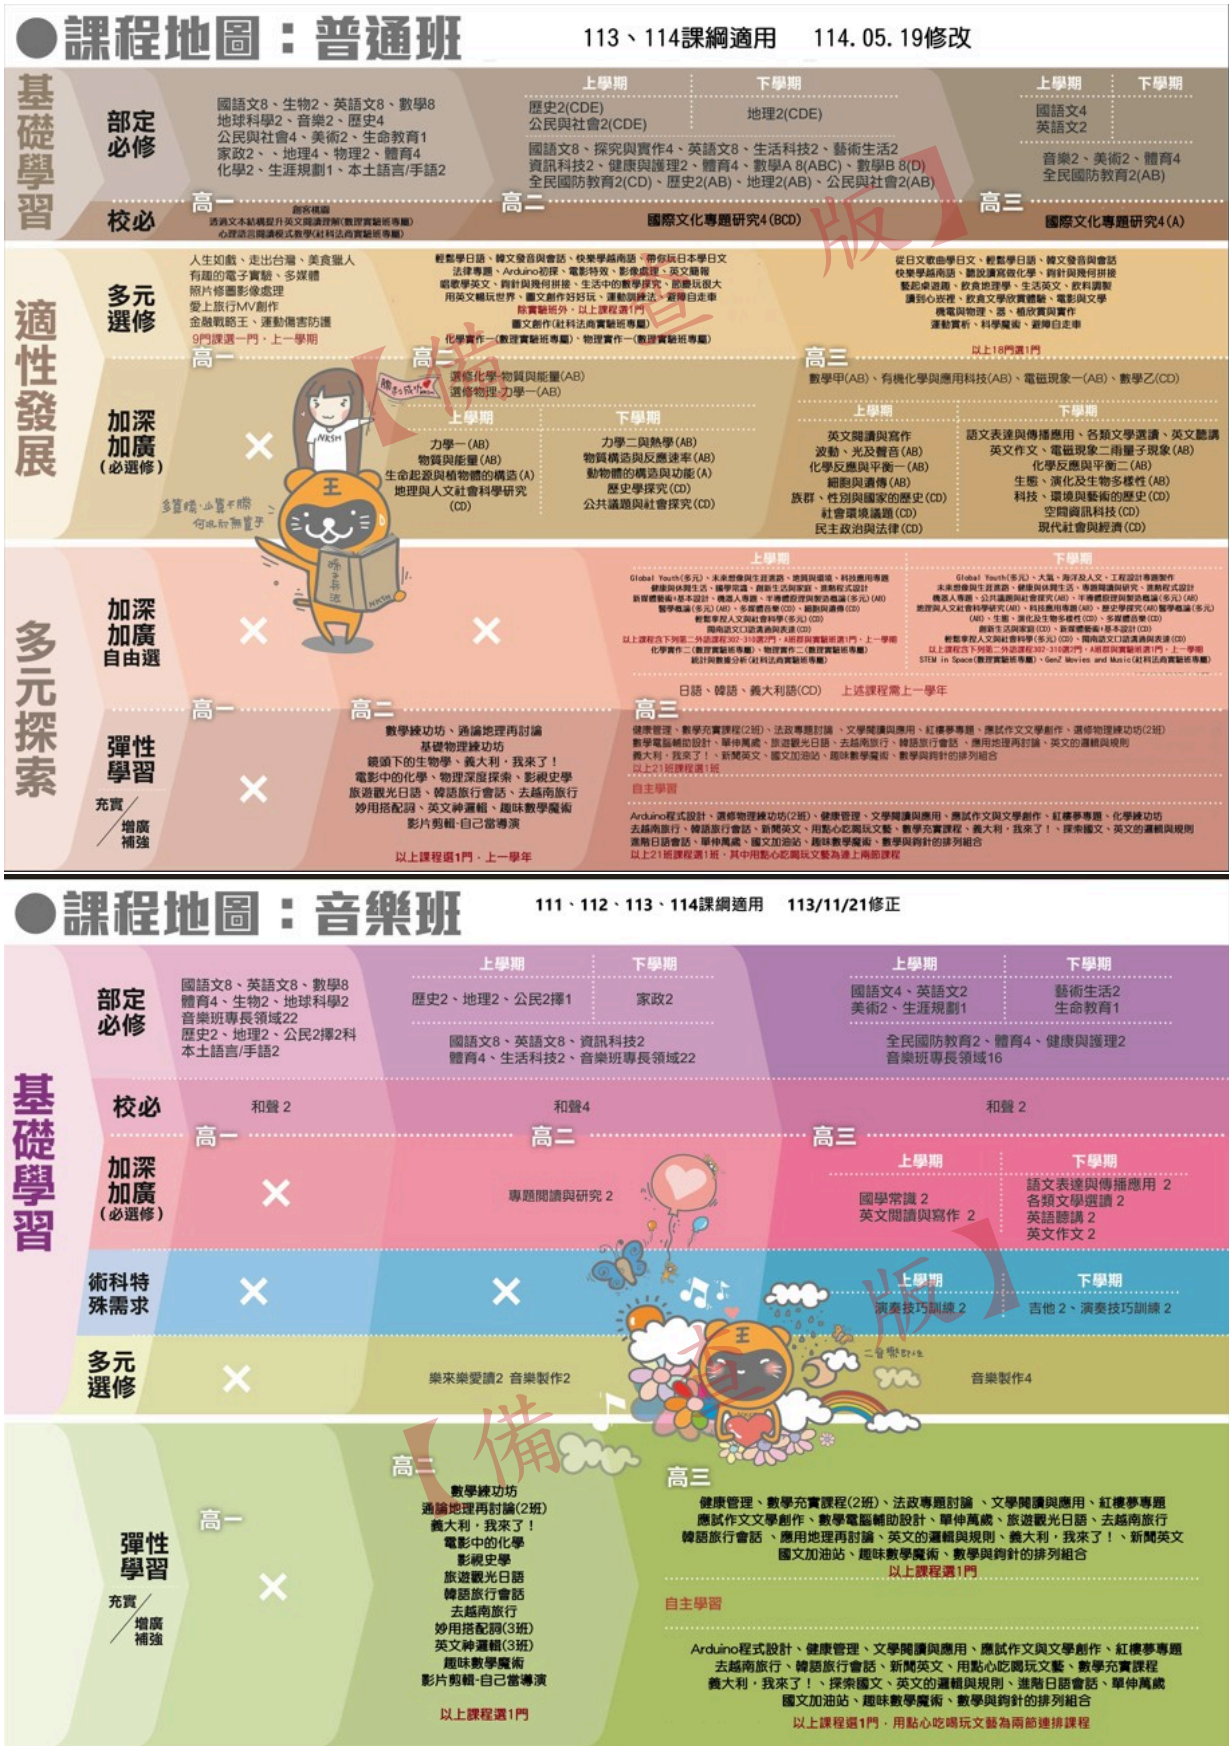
●課程地圖：普通班

113、114課綱適用　114. 05. 19修改

基礎學習

部定必修

國語文8、生物2、英語文8、數學8
地球科學2、音樂2、歷史4
公民與社會4、美術2、生命教育1
家政2、地理4、物理2、體育4
化學2、生涯規劃1、本土語言/手語2

上學期　下學期
歷史2(CDE)　地理2(CDE)
公民與社會2(CDE)
國語文8、探究與實作4、英語文8、生活科技2、藝術生活2
資訊科技2、健康與護理2、體育4、數學A 8(ABC)、數學B 8(D)
全民國防教育2(CD)、歷史2(AB)、地理2(AB)、公民與社會2(AB)

上學期　下學期
國語文4
英語文2
音樂2、美術2、體育4
全民國防教育2(AB)

校必

高一　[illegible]
高二　國際文化專題研究4(BCD)
高三　國際文化專題研究4(A)

適性發展

多元選修

人生如戲、走出台灣、美食獵人
有趣的電子實驗、多媒體
照片修圖影像處理
愛上旅行MV創作
金融戰略王、運動傷害防護
9門課選一門，上一學期

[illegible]

以上18門選1門

高一　高二　高三

加深加廣（必選修）

選修化學-物質與能量(AB)
選修物理-力學一(AB)

數學甲(AB)、有機化學與應用科技(AB)、電磁現象一(AB)、數學乙(CD)

上學期　下學期
力學一(AB)　力學二與熱學(AB)
物質與能量(AB)　物質構造與反應速率(AB)
生命起源與植物體的構造(A)　動物體的構造與功能(A)
地理與人文社會科學研究(CD)　歷史學探究(CD)
公共議題與社會探究(CD)

上學期　下學期
英文閱讀與寫作　語文表達與傳播應用、各類文學選讀、英文聽講
波動、光及聲音(AB)　英文作文、電磁現象二兩量子現象(AB)
化學反應與平衡一(AB)　化學反應與平衡二(AB)
細胞與遺傳(AB)　生態、演化及生物多樣性(AB)
族群、性別與國家的歷史(CD)　科技、環境與藝術的歷史(CD)
社會環境議題(CD)　空間資訊科技(CD)
民主政治與法律(CD)　現代社會與經濟(CD)

多元探索

加深加廣自由選

上學期　下學期
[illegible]

日語、韓語、義大利語(CD)　上述課程需上一學年

高一　高二　高三

彈性學習

充實/增廣補強

數學練功坊、通識地理再討論
基礎物理練功坊
鏡頭下的生物學、義大利，我來了！
電影中的化學、物理深度探索、影視史學
旅遊觀光日語、韓語旅行會話、去越南旅行
妙用搭配詞、英文神邏輯、趣味數學魔術
影片剪輯-自己當導演
以上課程選1門，上一學年

健康管理、數學充實課程(2班)、法政專題討論、文學閱讀與應用、紅樓夢專題、應試作文與文學創作、選修物理練功坊(2班)
數學電腦輔助設計、單伸萬威、旅遊觀光日語、去越南旅行、韓語旅行會話、應用地理再討論、英文的邏輯與規則
義大利，我來了！、新聞英文、國文加油站、趣味數學魔術、數學與鉤針的排列組合
以上21班課程選1班

自主學習

Arduino程式設計、選修物理練功坊(2班)、健康管理、文學閱讀與應用、應試作文與文學創作、紅樓夢專題、化學練功坊
去越南旅行、韓語旅行會話、新聞英文、用點心吃喝玩文藝、數學充實課程、義大利，我來了！、探索國文、英文的邏輯與規則
進階日語會話、單伸萬威、國文加油站、趣味數學魔術、數學與鉤針的排列組合
以上21班課程選1班，其中用點心吃喝玩文藝為連上兩節課程

●課程地圖：音樂班

111、112、113、114課綱適用　113/11/21修正

基礎學習

部定必修

國語文8、英語文8、數學8
體育4、生物2、地球科學2
音樂班專長領域22
歷史2、地理2、公民2擇2科
本土語言/手語2

上學期　下學期
歷史2、地理2、公民2擇1　家政2
國語文8、英語文8、資訊科技2
體育4、生活科技2、音樂班專長領域22

上學期　下學期
國語文4、英語文2　藝術生活2
美術2、生涯規劃1　生命教育1
全民國防教育2、體育4、健康與護理2
音樂班專長領域16

校必　和聲2　和聲4　和聲2

高一　高二　高三

加深加廣（必選修）

專題閱讀與研究2

上學期　下學期
國學常識2　語文表達與傳播應用2
英文閱讀與寫作2　各類文學選讀2
英語聽講2
英文作文2

術科特殊需求

上學期　下學期
演奏技巧訓練2　吉他2、演奏技巧訓練2

多元選修

樂來樂愛讀2 音樂製作2　音樂製作4

高一　高二　高三

彈性學習

充實/增廣補強

數學練功坊
通識地理再討論(2班)
義大利，我來了！
電影中的化學
影視史學
旅遊觀光日語
韓語旅行會話
去越南旅行
妙用搭配詞(3班)
英文神邏輯(3班)
趣味數學魔術
影片剪輯-自己當導演
以上課程選1門

健康管理、數學充實課程(2班)、法政專題討論、文學閱讀與應用、紅樓夢專題
應試作文文學創作、數學電腦輔助設計、單伸萬威、旅遊觀光日語、去越南旅行
韓語旅行會話、應用地理再討論、英文的邏輯與規則、義大利，我來了！、新聞英文
國文加油站、趣味數學魔術、數學與鉤針的排列組合
以上課程選1門

自主學習

Arduino程式設計、健康管理、文學閱讀與應用、應試作文與文學創作、紅樓夢專題
去越南旅行、韓語旅行會話、新聞英文、用點心吃喝玩文藝、數學充實課程
義大利，我來了！、探索國文、英文的邏輯與規則、進階日語會話、單伸萬威
國文加油站、趣味數學魔術、數學與鉤針的排列組合
以上課程選1門，用點心吃喝玩文藝為兩節連排課程

【備審版】